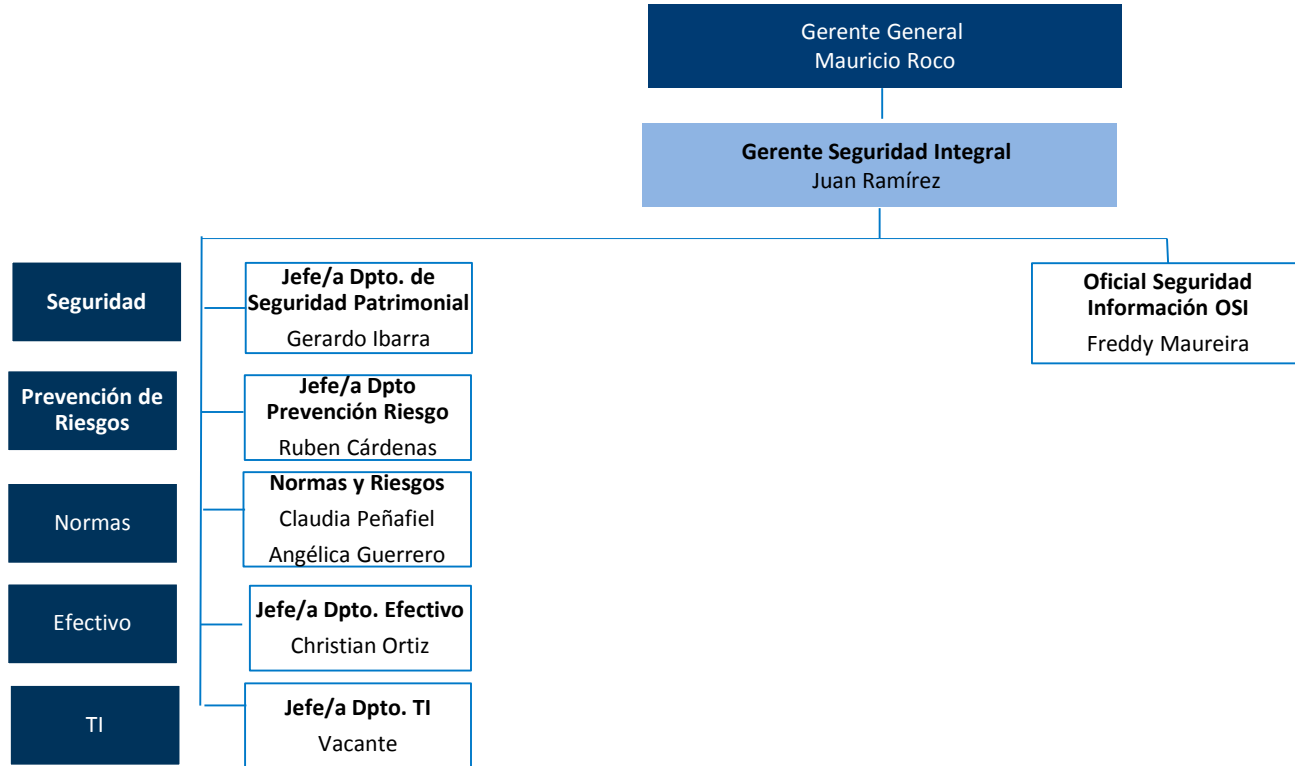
Gerente General
Mauricio Roco

**Gerente Seguridad Integral**
Juan Ramírez

**Seguridad**

**Jefe/a Dpto. de Seguridad Patrimonial**
Gerardo Ibarra

**Prevención de Riesgos**

**Jefe/a Dpto Prevención Riesgo**
Ruben Cárdenas

Normas

**Normas y Riesgos**
Claudia Peñafiel
Angélica Guerrero

Efectivo

**Jefe/a Dpto. Efectivo**
Christian Ortiz

TI

**Jefe/a Dpto. TI**
Vacante

**Oficial Seguridad Información OSI**
Freddy Maureira